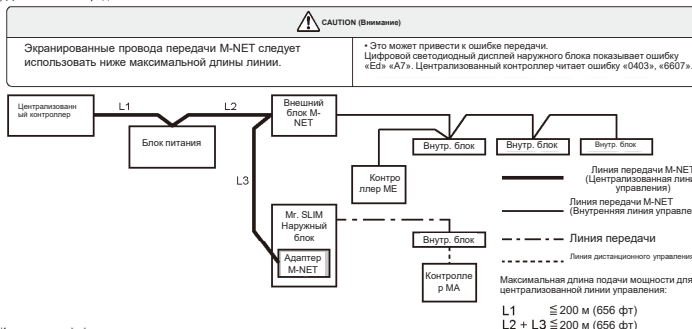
CAUTION (Внимание)

Экранированные провода передачи M-NET следует использовать ниже максимальной длины линии.

• Это может привести к ошибке передачи.
Цифровой светодиодный дисплей наружного блока показывает ошибку «Ed» «A7». Централизованный контроллер читает ошибку «0403», «6607».

Централизованный контроллер

L1

L2

Блок питания

Внешний блок M-NET

Внутр. блок

Внутр. блок

Внутр. блок

Контроллер ME

L3

Mr. SLIM Наружный блок

Адаптер M-NET

Внутр. блок

Контроллер MA

Линия передачи M-NET (Централизованная линия управления)

Линия передачи M-NET (Внутренняя линия управле

Линия передачи

Линия дистанционного управления

Максимальная длина подачи мощности для централизованной линии управления:

L1 $\leqq$ 200 м (656 фт)
L2 + L3 $\leqq$ 200 м (656 фт)